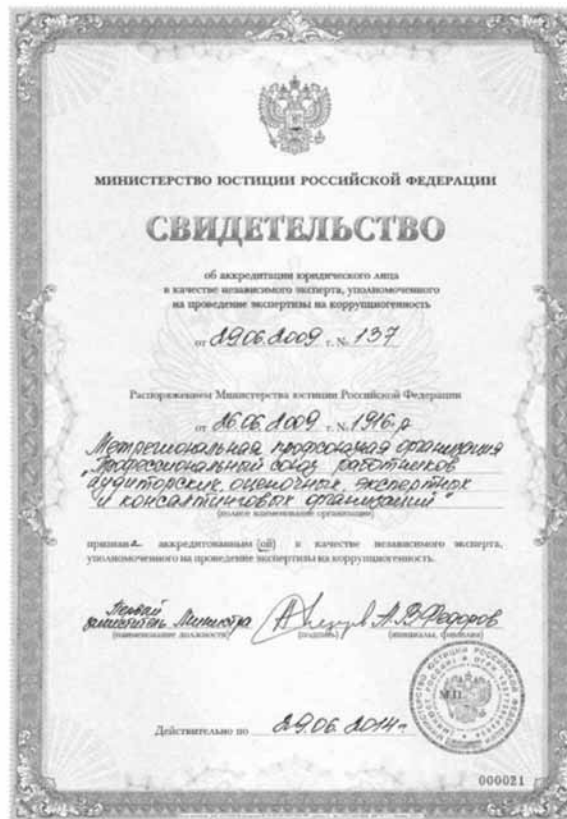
МИНИСТЕРСТВО ЮСТИЦИИ РОССИЙСКОЙ ФЕДЕРАЦИИ

СВИДЕТЕЛЬСТВО

об аккредитации юридического лица
в качестве независимого эксперта, уполномоченного
на проведение экспертизы на коррупциогенность

от 29.06.2009 г. N. 137

Распоряжением Министерства юстиции Российской Федерации

от 26.06.2009 г. N. 1916-р

Межрегиональная профсоюзная организация "Профессиональный союз работников аудиторских, оценочных, экспертных и консалтинговых организаций"
(полное наименование организации)

признана аккредитованным (ой) в качестве независимого эксперта, уполномоченного на проведение экспертизы на коррупциогенность.

Первый заместитель Министра (наименование должности) (подпись) А.Э. Федоров (инициалы, фамилия)

М.П. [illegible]

Действительно по 29.06.2014 г.

000021